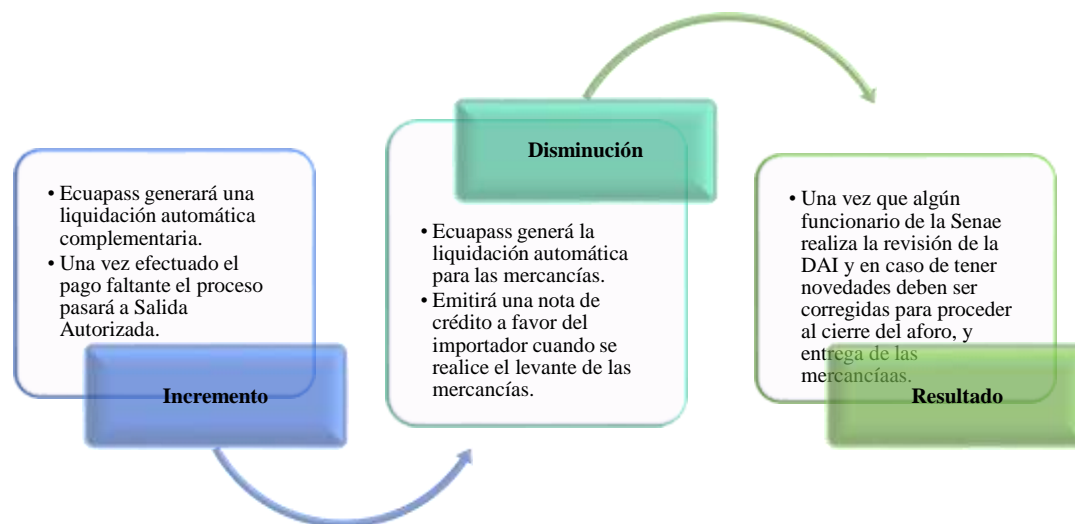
• Ecuapass generará una liquidación automática complementaria.
• Una vez efectuado el pago faltante el proceso pasará a Salida Autorizada.

Incremento

Disminución

• Ecuapass generá la liquidación automática para las mercancías.
• Emitirá una nota de crédito a favor del importador cuando se realice el levante de las mercancías.

• Una vez que algún funcionario de la Senae realiza la revisión de la DAI y en caso de tener novedades deben ser corregidas para proceder al cierre del aforo, y entrega de las mercancíaas.

Resultado